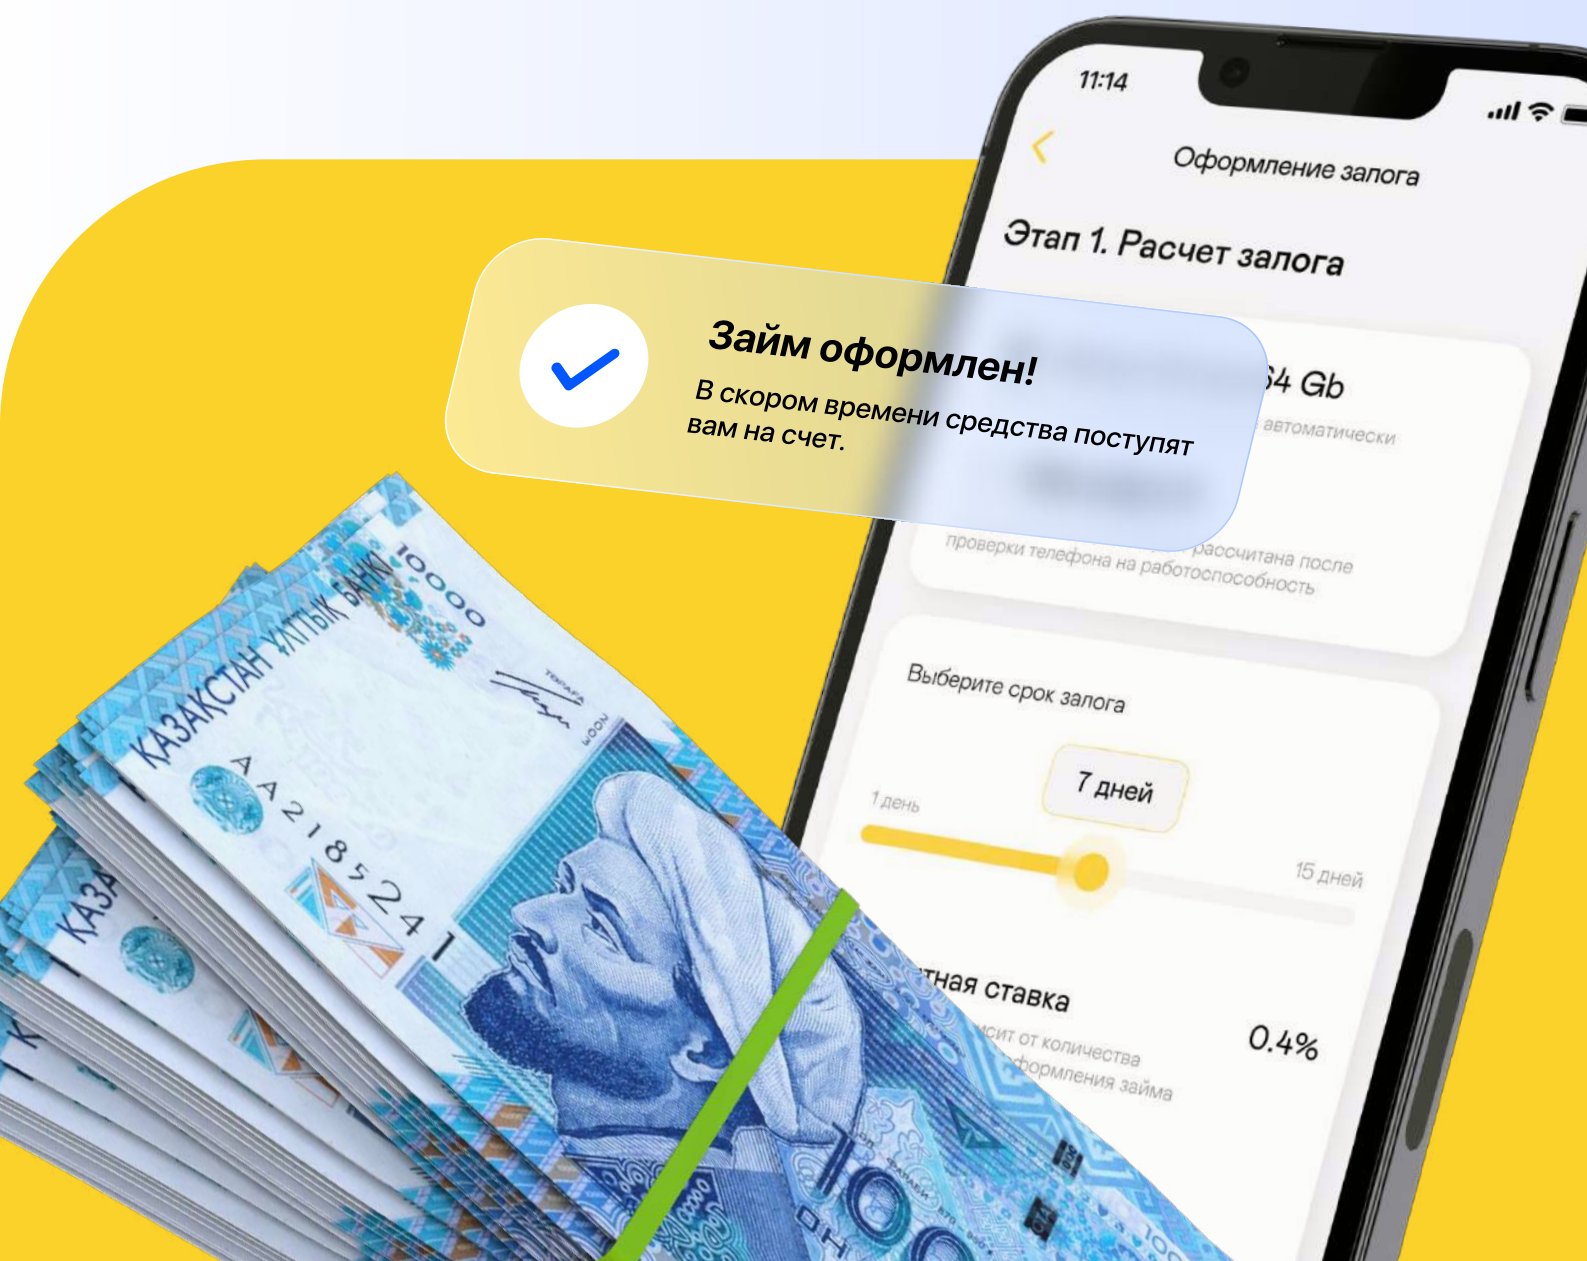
11:14

Оформление залога

Этап 1. Расчет залога

Займ оформлен!
В скором времени средства поступят вам на счет.

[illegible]4 Gb
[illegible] автоматически

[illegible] рассчитана после проверки телефона на работоспособность

Выберите срок залога

7 дней

1 день

15 дней

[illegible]тная ставка
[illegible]сит от количества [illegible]формления займа

0.4%

ҚАЗАҚСТАН ҰЛТТЫҚ БАНКІ
10000
АА 2185241
ҚАЗА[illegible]